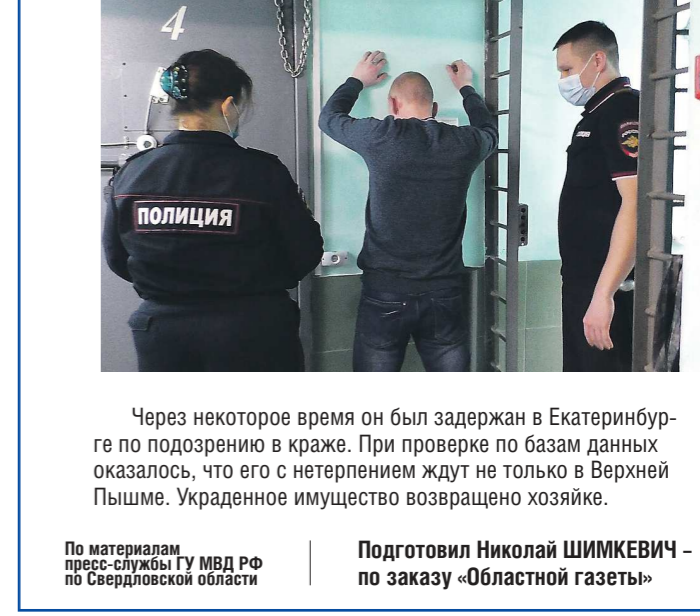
4

ПОЛИЦИЯ

Через некоторое время он был задержан в Екатеринбурге по подозрению в краже. При проверке по базам данных оказалось, что его с нетерпением ждут не только в Верхней Пышме. Украденное имущество возвращено хозяйке.

По материалам пресс-службы ГУ МВД РФ по Свердловской области

Подготовил Николай ШИМКЕВИЧ – по заказу «Областной газеты»